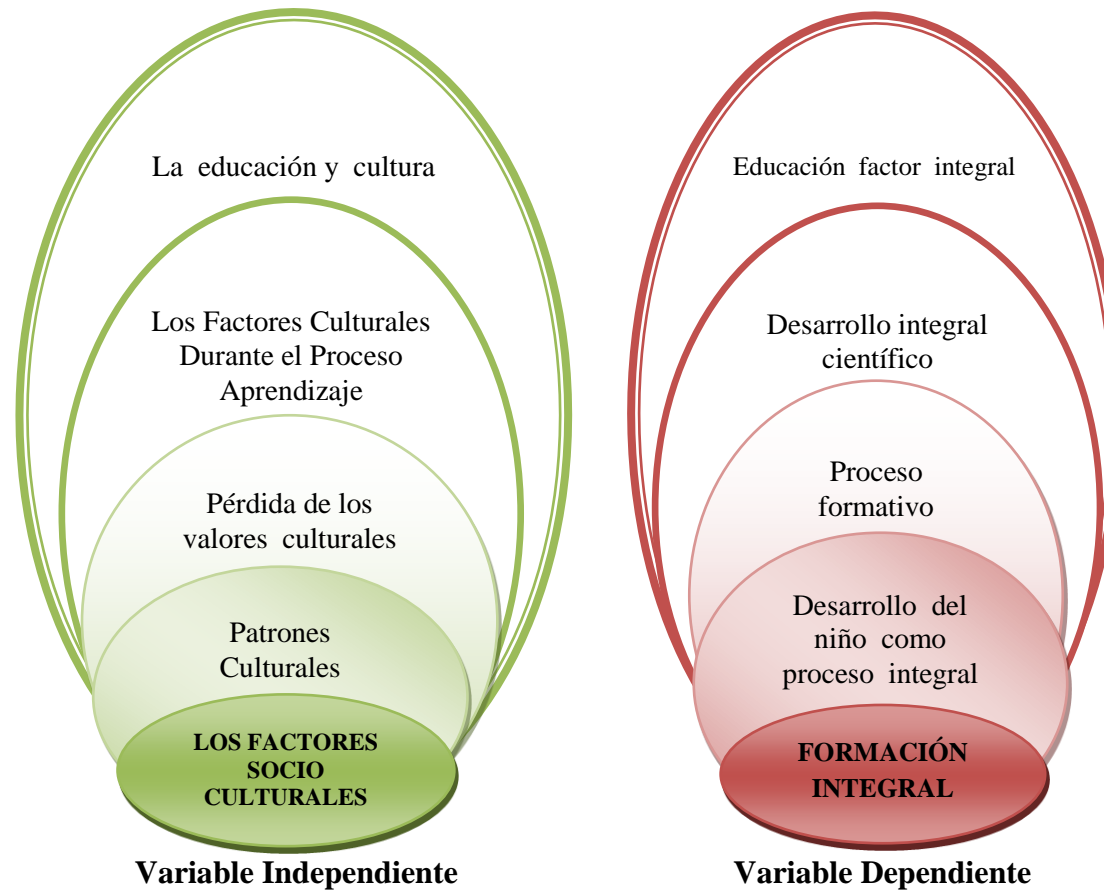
La educación y cultura

Los Factores Culturales Durante el Proceso Aprendizaje

Pérdida de los valores culturales

Patrones Culturales

LOS FACTORES SOCIO CULTURALES

Variable Independiente

Educación factor integral

Desarrollo integral científico

Proceso formativo

Desarrollo del niño como proceso integral

FORMACIÓN INTEGRAL

Variable Dependiente